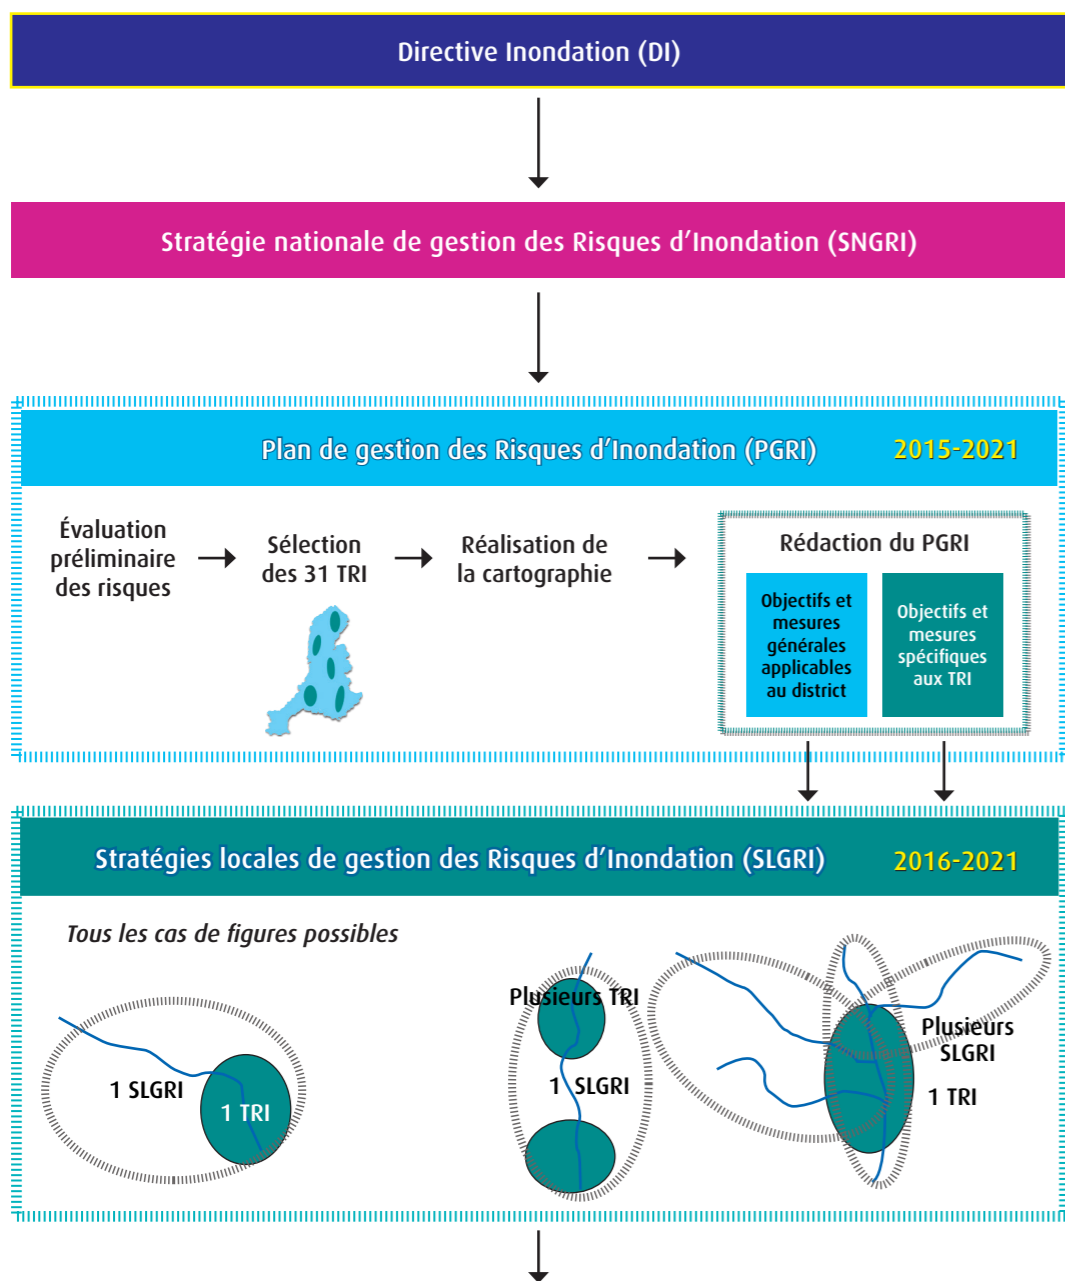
Directive Inondation (DI)

Stratégie nationale de gestion des Risques d’Inondation (SNGRI)

Plan de gestion des Risques d’Inondation (PGRI) 2015-2021

Évaluation préliminaire des risques

Sélection des 31 TRI

Réalisation de la cartographie

Rédaction du PGRI

Objectifs et mesures générales applicables au district

Objectifs et mesures spécifiques aux TRI

Stratégies locales de gestion des Risques d’Inondation (SLGRI) 2016-2021

Tous les cas de figures possibles

1 SLGRI

1 TRI

Plusieurs TRI

1 SLGRI

Plusieurs SLGRI

1 TRI